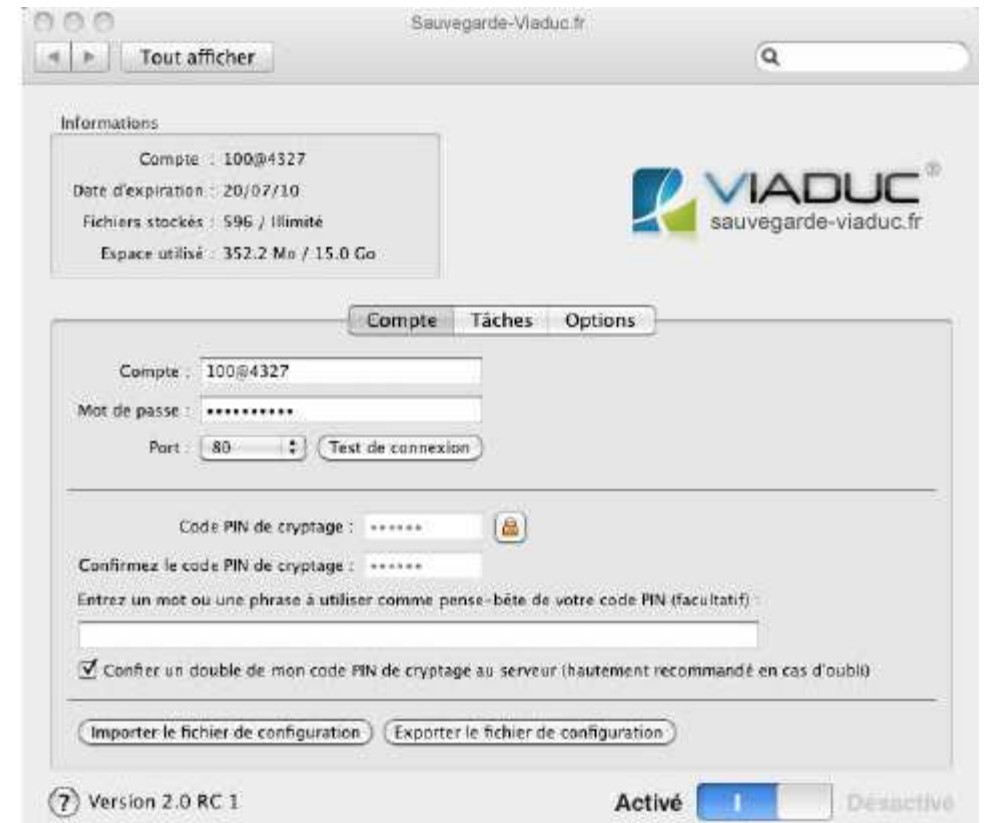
Sauvegarde-Viaduc.fr

Tout afficher

Informations

Compte : 100@4327
Date d'expiration : 20/07/10
Fichiers stockés : 596 / Illimité
Espace utilisé : 352.2 Mo / 15.0 Go

VIADUC®
sauvegarde-viaduc.fr

Compte | Tâches | Options

Compte : 100@4327
Mot de passe : •••••••••••
Port : 80
Test de connexion

Code PIN de cryptage : ••••••
Confirmez le code PIN de cryptage : ••••••
Entrez un mot ou une phrase à utiliser comme pense-bête de votre code PIN (facultatif) :

☑ Confier un double de mon code PIN de cryptage au serveur (hautement recommandé en cas d'oubli)

Importer le fichier de configuration
Exporter le fichier de configuration

? Version 2.0 RC 1

Activé I Désactivé